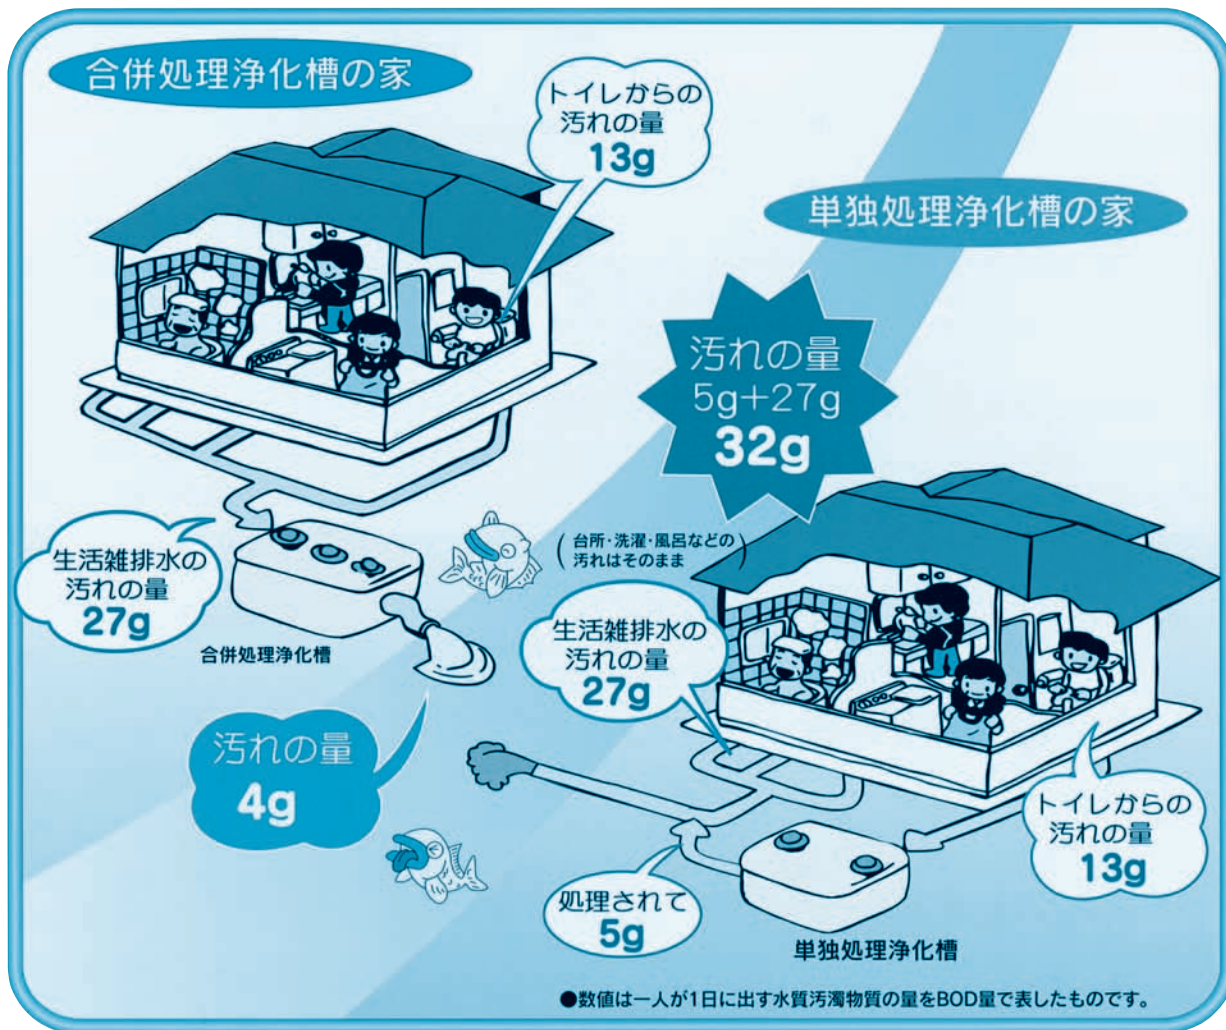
合併処理浄化槽の家

トイレからの
汚れの量
13g

単独処理浄化槽の家

汚れの量
5g+27g
32g

生活雑排水の
汚れの量
27g

合併処理浄化槽

(台所・洗濯・風呂などの
汚れはそのまま)

生活雑排水の
汚れの量
27g

汚れの量
4g

トイレからの
汚れの量
13g

処理されて
5g

単独処理浄化槽

●数値は一人が1日に出す水質汚濁物質の量をBOD量で表したものです。